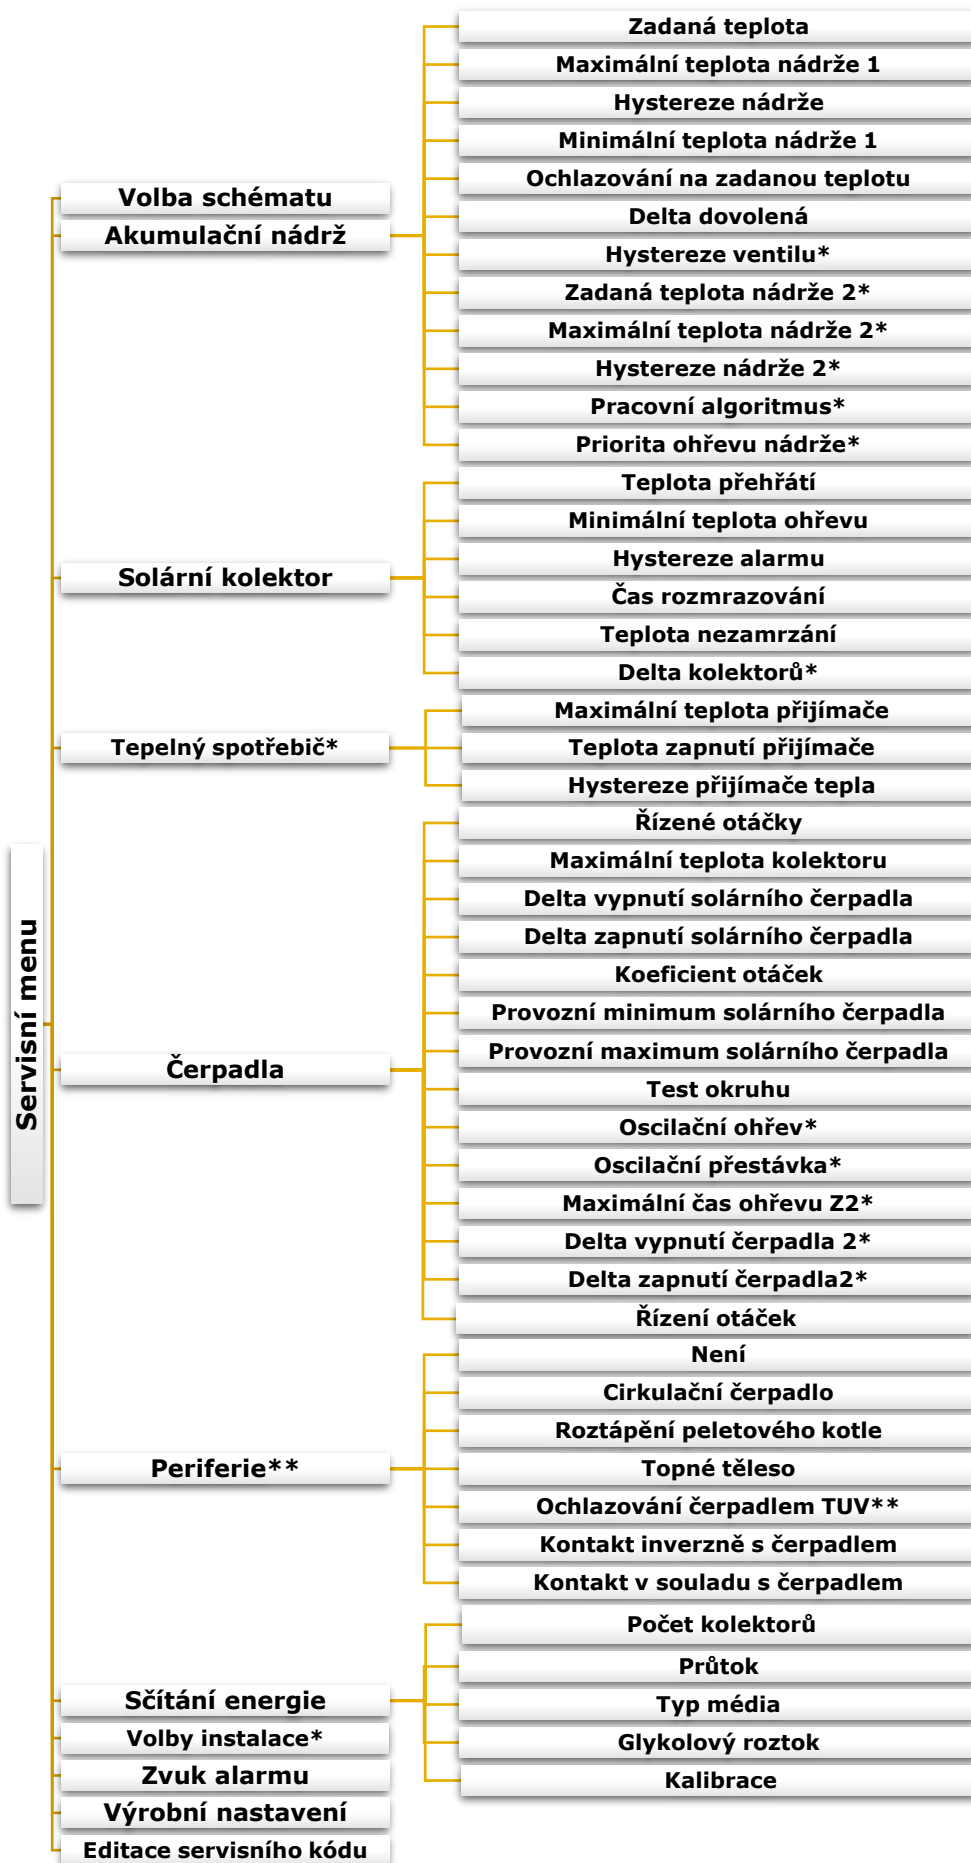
Servisní menu

Volba schématu
Akumulační nádrž
Zadaná teplota
Maximální teplota nádrže 1
Hystereze nádrže
Minimální teplota nádrže 1
Ochlazování na zadanou teplotu
Delta dovolená
Hystereze ventilu*
Zadaná teplota nádrže 2*
Maximální teplota nádrže 2*
Hystereze nádrže 2*
Pracovní algoritmus*
Priorita ohřevu nádrže*

Solární kolektor
Teplota přehřátí
Minimální teplota ohřevu
Hystereze alarmu
Čas rozmrazování
Teplota nezamrzání
Delta kolektorů*

Tepelný spotřebič*
Maximální teplota přijímače
Teplota zapnutí přijímače
Hystereze přijímače tepla

Čerpadla
Řízené otáčky
Maximální teplota kolektoru
Delta vypnutí solárního čerpadla
Delta zapnutí solárního čerpadla
Koeficient otáček
Provozní minimum solárního čerpadla
Provozní maximum solárního čerpadla
Test okruhu
Oscilační ohřev*
Oscilační přestávka*
Maximální čas ohřevu Z2*
Delta vypnutí čerpadla 2*
Delta zapnutí čerpadla2*
Řízení otáček

Periferie**
Není
Cirkulační čerpadlo
Roztápění peletového kotle
Topné těleso
Ochlazování čerpadlem TUV**
Kontakt inverzně s čerpadlem
Kontakt v souladu s čerpadlem

Sčítání energie
Počet kolektorů
Průtok
Typ média
Glykolový roztok
Kalibrace

Volby instalace*
Zvuk alarmu
Výrobní nastavení
Editace servisního kódu